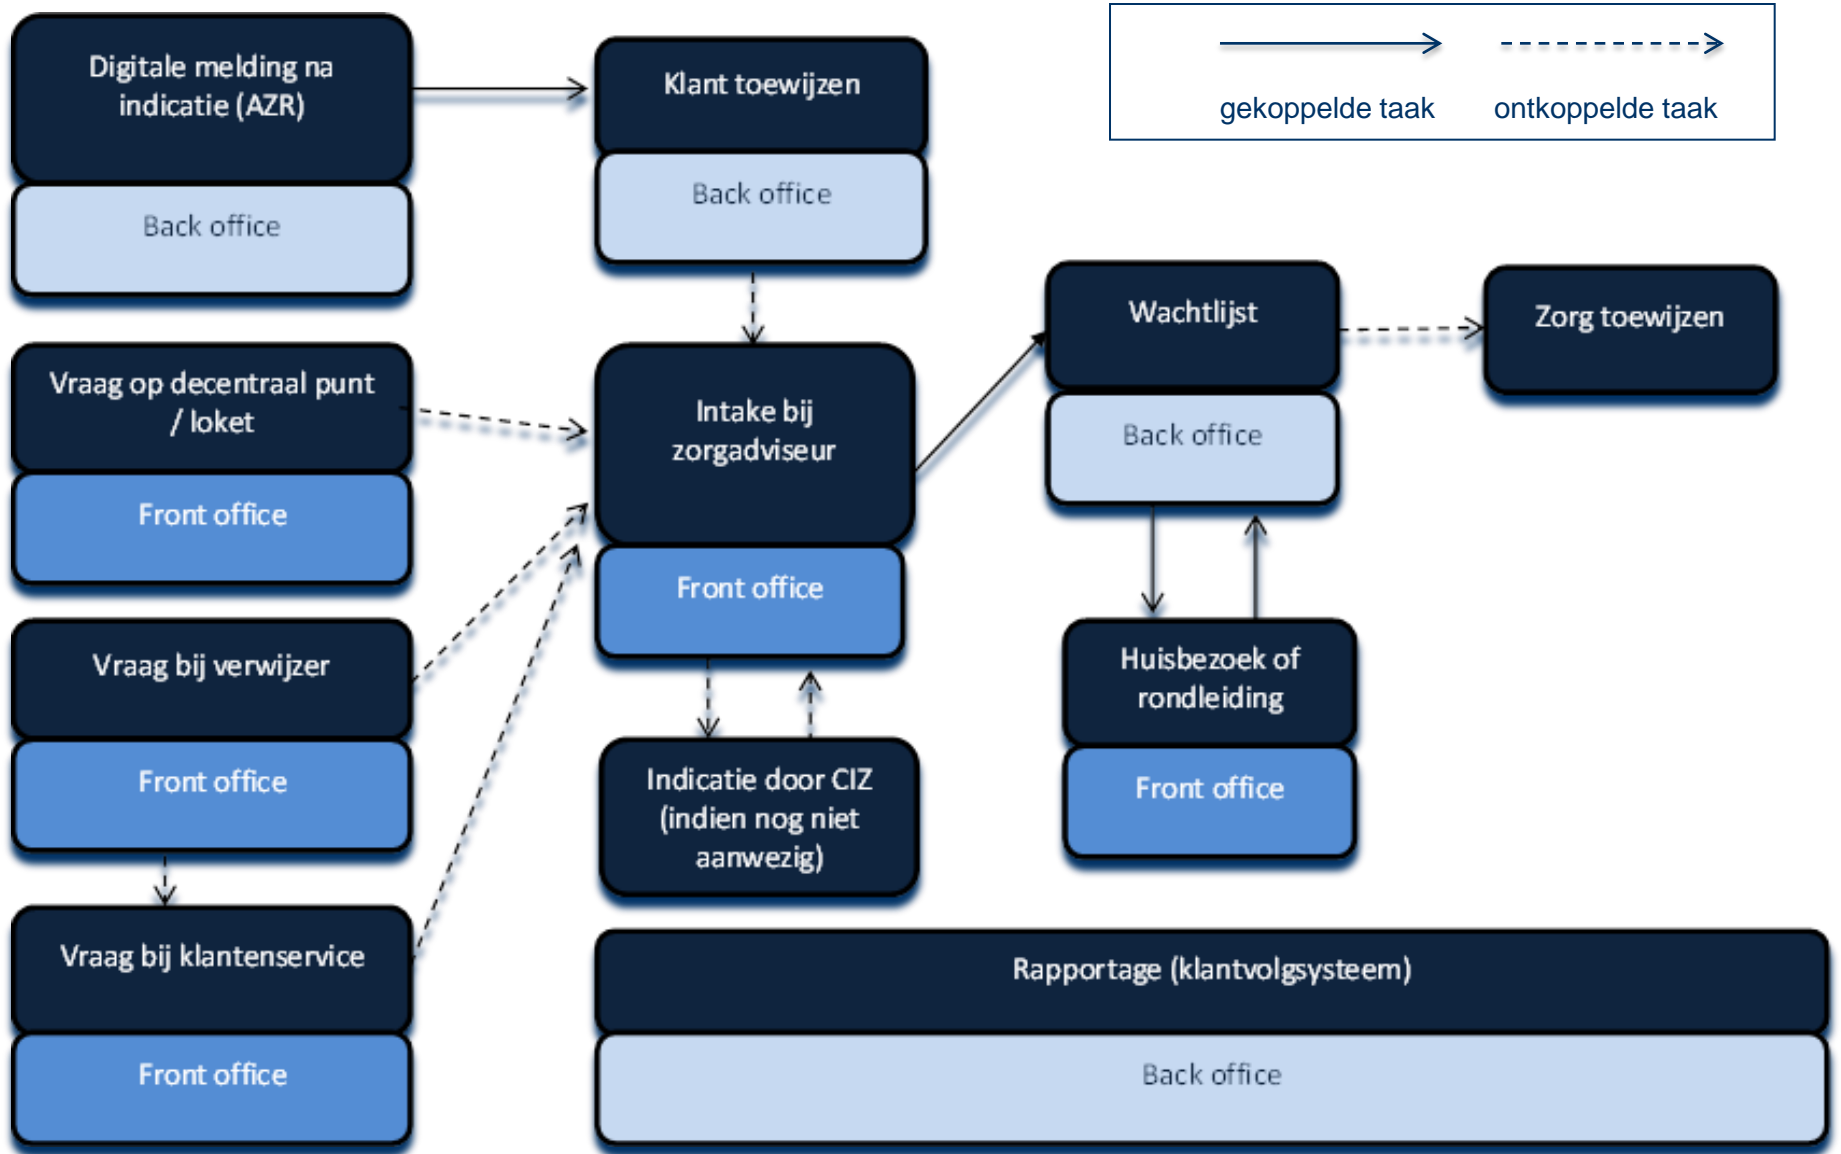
gekoppelde taak

ontkoppelde taak

Digitale melding na indicatie (AZR)

Back office

Klant toewijzen

Back office

Vraag op decentraal punt / loket

Front office

Intake bij zorgadviseur

Front office

Wachtlijst

Back office

Zorg toewijzen

Vraag bij verwijzer

Front office

Huisbezoek of rondleiding

Front office

Indicatie door CIZ (indien nog niet aanwezig)

Vraag bij klantenservice

Front office

Rapportage (klantvolgsysteem)

Back office